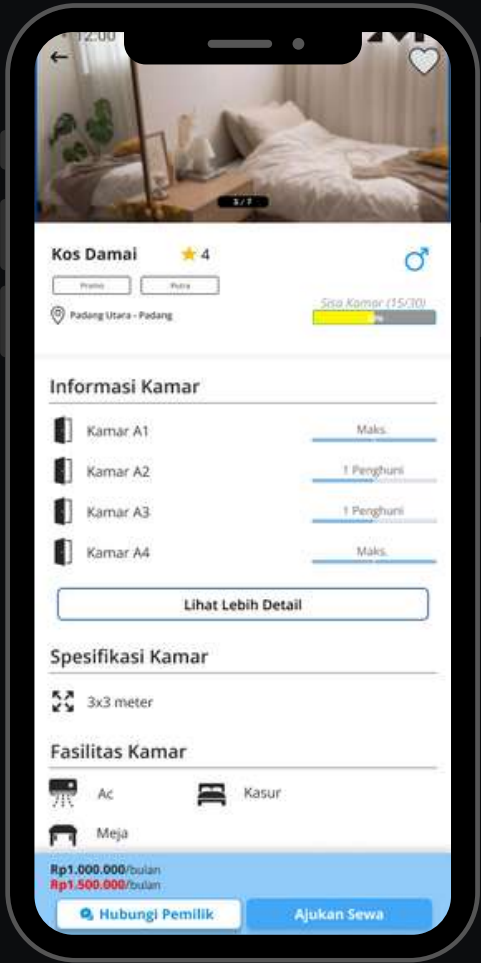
12:00

3 / 7

Kos Damai ★ 4

Promo Putra

Padang Utara - Padang

Sisa Kamar (15/30)

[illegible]%

Informasi Kamar

Kamar A1 Maks.

Kamar A2 1 Penghuni

Kamar A3 1 Penghuni

Kamar A4 Maks.

Lihat Lebih Detail

Spesifikasi Kamar

3x3 meter

Fasilitas Kamar

Ac

Kasur

Meja

Rp1.000.000/bulan
Rp1.500.000/bulan

Hubungi Pemilik

Ajukan Sewa